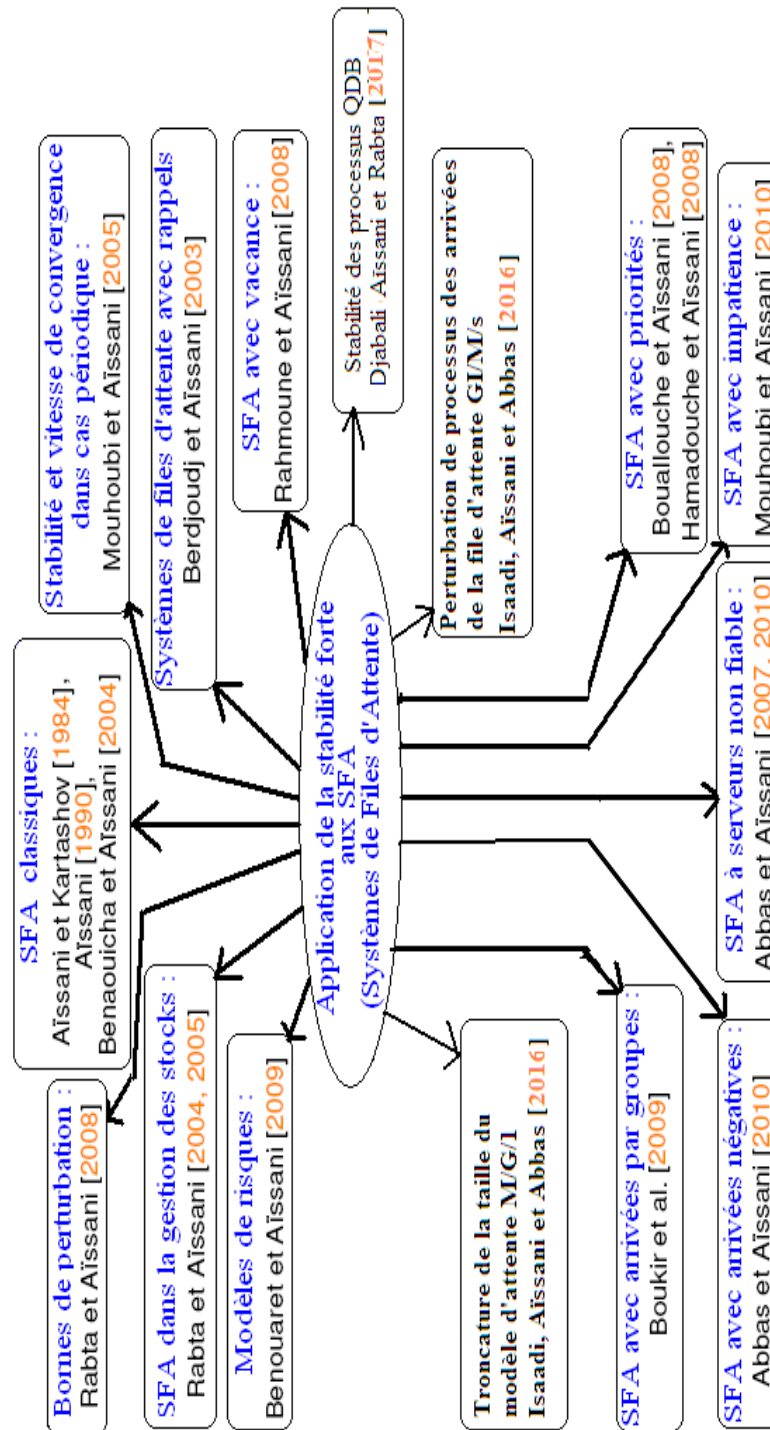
Application de la stabilité forte aux SFA (Systèmes de Files d'Attente)

Bornes de perturbation : Rabta et Aïssani [2008]

SFA classiques : Aïssani et Kartashov [1984], Aïssani [1990], Benaouicha et Aïssani [2004]

Stabilité et vitesse de convergence dans cas périodique : Mouhoubi et Aïssani [2005]

Systèmes de files d'attente avec rappels Berdjoudj et Aïssani [2003]

SFA avec vacance : Rahmoune et Aïssani [2008]

Stabilité des processus QDB Djabali Aïssani et Rabta [2017]

Perturbation de processus des arrivées de la file d'attente GI/M/s Isaadi, Aïssani et Abbas [2016]

SFA dans la gestion des stocks : Rabta et Aïssani [2004, 2005]

Modèles de risques : Benouaret et Aïssani [2009]

Troncature de la taille du modèle d'attente M/G/1 Isaadi, Aïssani et Abbas [2016]

SFA avec arrivées par groupes : Boukir et al. [2009]

SFA avec arrivées négatives : Abbas et Aïssani [2010]

SFA à serveurs non fiable : Abbas et Aïssani [2007, 2010]

SFA avec priorités : Bouallouche et Aïssani [2008], Hamadouche et Aïssani [2008]

SFA avec impatience : Mouhoubi et Aïssani [2010]